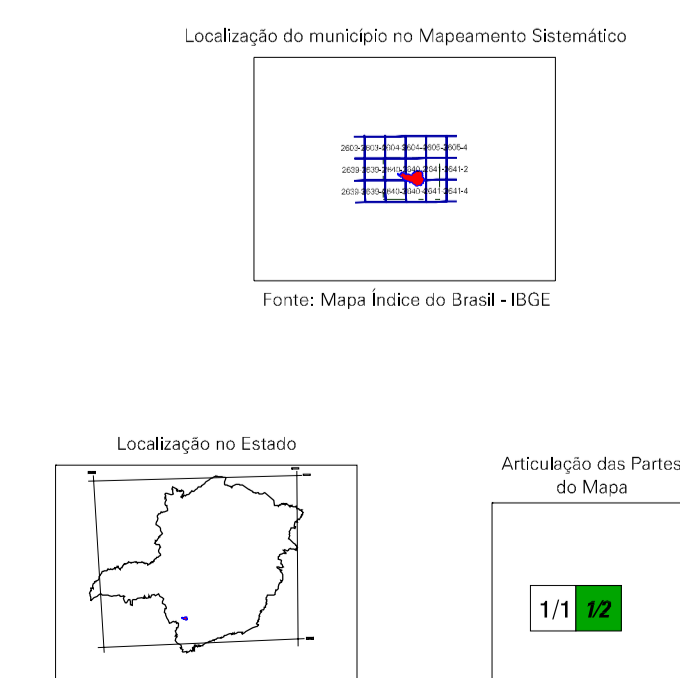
Localização do município no Mapeamento Sistemático

2603-2603-2604-2604-2605-2605-4
2639-2639-2640-2640-2641-2641-2
2639-2639-2640-2640-2641-2641-4

Fonte: Mapa Índice do Brasil - IBGE

Localização no Estado

Articulação das Partes do Mapa

1/1 1/2